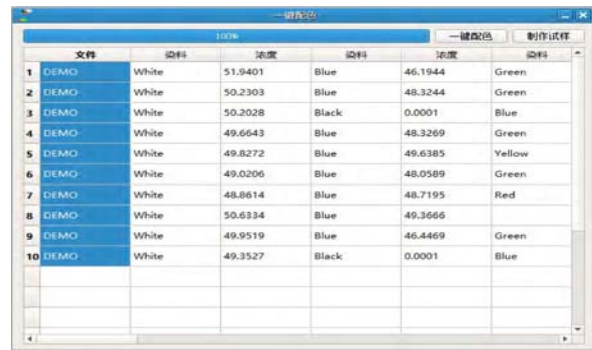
一键配色

100%

一键配色 制作试样

| | 文件 | 染料 | 浓度 | 染料 | 浓度 | 染料 |
|---|---|---|---|---|---|---|
| 1 | DEMO | White | 51.9401 | Blue | 46.1944 | Green |
| 2 | DEMO | White | 50.2303 | Blue | 48.3244 | Green |
| 3 | DEMO | White | 50.2028 | Black | 0.0001 | Blue |
| 4 | DEMO | White | 49.6643 | Blue | 48.3269 | Green |
| 5 | DEMO | White | 49.8272 | Blue | 49.6385 | Yellow |
| 6 | DEMO | White | 49.0206 | Blue | 48.0589 | Green |
| 7 | DEMO | White | 48.8614 | Blue | 48.7195 | Red |
| 8 | DEMO | White | 50.6334 | Blue | 49.3666 | |
| 9 | DEMO | White | 49.9519 | Blue | 46.4469 | Green |
| 10 | DEMO | White | 49.3527 | Black | 0.0001 | Blue |